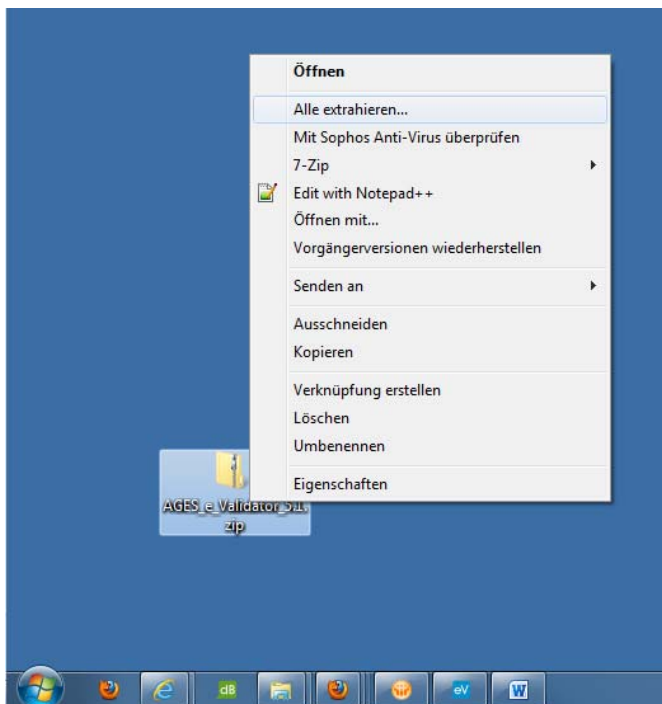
Öffnen
Alle extrahieren...
Mit Sophos Anti-Virus überprüfen
7-Zip
Edit with Notepad++
Öffnen mit...
Vorgängerversionen wiederherstellen

Senden an

Ausschneiden
Kopieren

Verknüpfung erstellen
Löschen
Umbenennen

Eigenschaften

AGES_e_Validator_5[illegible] zip

dB
eV
W